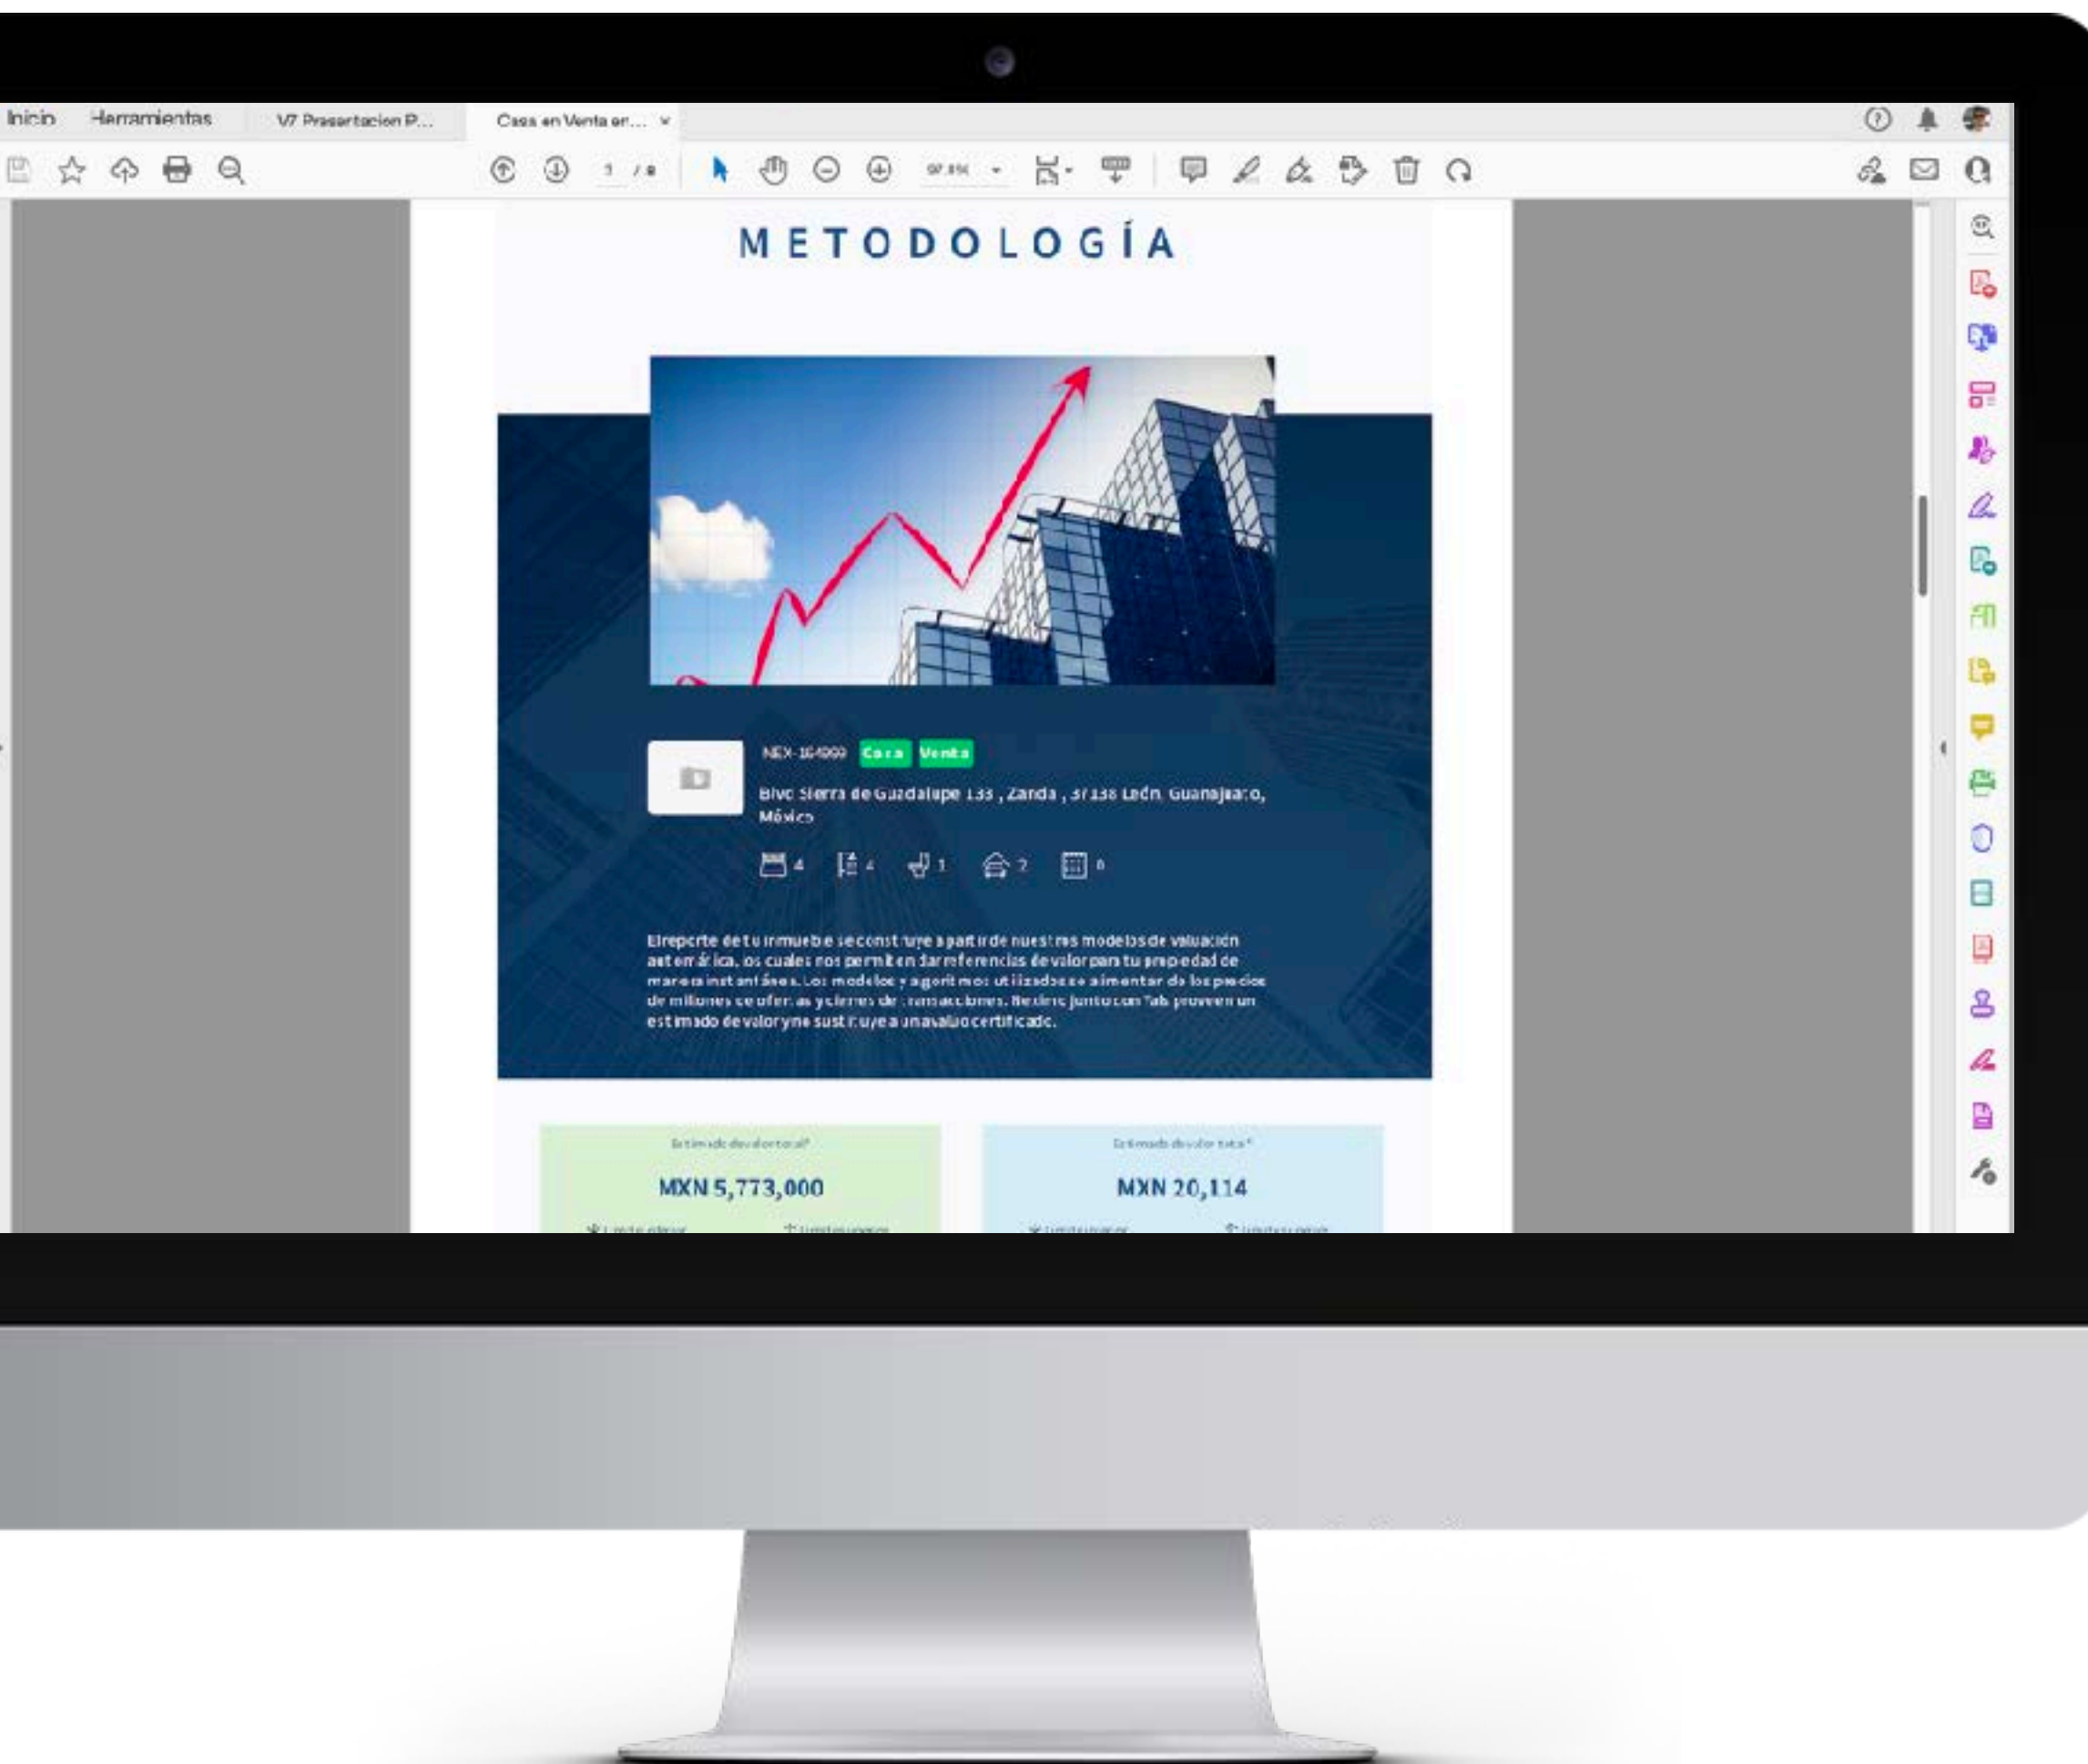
Inicio Herramientas V7 Presentacion P... Casa en Venta en... ×

1 / 8

97.9%

METODOLOGÍA

NEX-164999 Casa Venta

Blvd Sierra de Guadalupe 133 , Zanda , 37138 León, Guanajuato, México

4 4 1 2 0

El reporte de tu inmueble se construye a partir de nuestros modelos de valuación automática, los cuales nos permiten dar referencias de valor para tu propiedad de manera instantánea. Los modelos y algoritmos utilizados se alimentan de los precios de millones de ofertas y cierres de transacciones. Nexins junto con Tab proveen un estimado de valor y no sustituye a un avalúo certificado.

Estimado de valor total*

MXN 5,773,000

Estimado de valor total*

MXN 20,114

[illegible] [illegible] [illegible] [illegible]